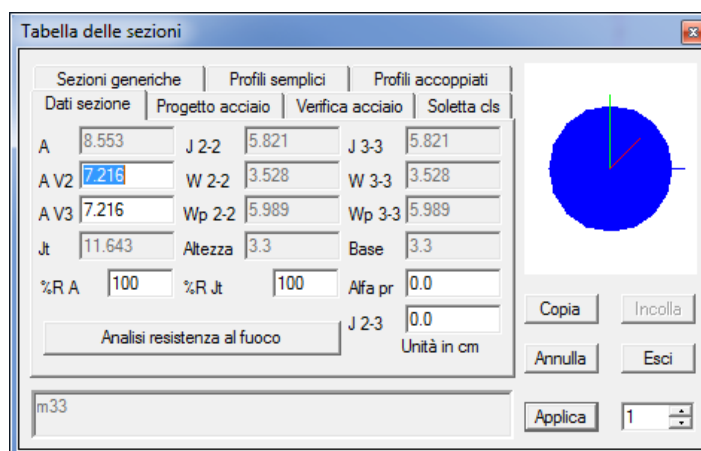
Tabella delle sezioni

Sezioni generiche | Profili semplici | Profili accoppiati
Dati sezione | Progetto acciaio | Verifica acciaio | Soletta cls

| | | | | | |
|---|---|---|---|---|---|
| A | 8.553 | J 2-2 | 5.821 | J 3-3 | 5.821 |
| A V2 | 7.216 | W 2-2 | 3.528 | W 3-3 | 3.528 |
| A V3 | 7.216 | Wp 2-2 | 5.989 | Wp 3-3 | 5.989 |
| Jt | 11.643 | Altezza | 3.3 | Base | 3.3 |
| %R A | 100 | %R Jt | 100 | Alfa pr | 0.0 |

Analisi resistenza al fuoco

J 2-3 0.0
Unità in cm

Copia
Incolla
Annulla
Esci

m33

Applica
1